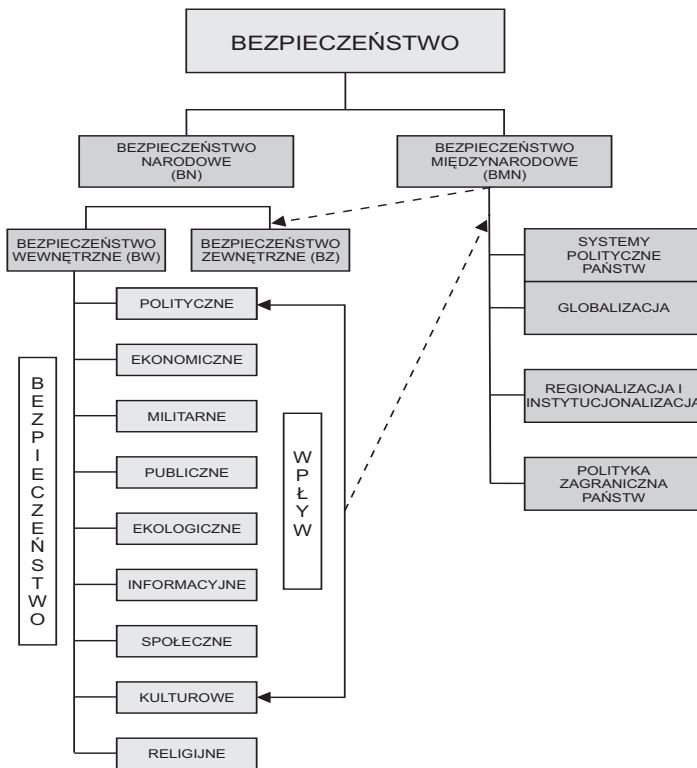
BEZPIECZEŃSTWO

BEZPIECZEŃSTWO NARODOWE (BN)

BEZPIECZEŃSTWO MIĘDZYNARODOWE (BMN)

BEZPIECZEŃSTWO WEWNĘTRZNE (BW)

BEZPIECZEŃSTWO ZEWNĘTRZNE (BZ)

SYSTEMY POLITYCZNE PAŃSTW

GLOBALIZACJA

REGIONALIZACJA I INSTYTUCJONALIZACJA

POLITYKA ZAGRANICZNA PAŃSTW

BEZPIECZEŃSTWO

POLITYCZNE

EKONOMICZNE

MILITARNE

PUBLICZNE

EKOLOGICZNE

INFORMACYJNE

SPOŁECZNE

KULTUROWE

RELIGIJNE

WPŁYW